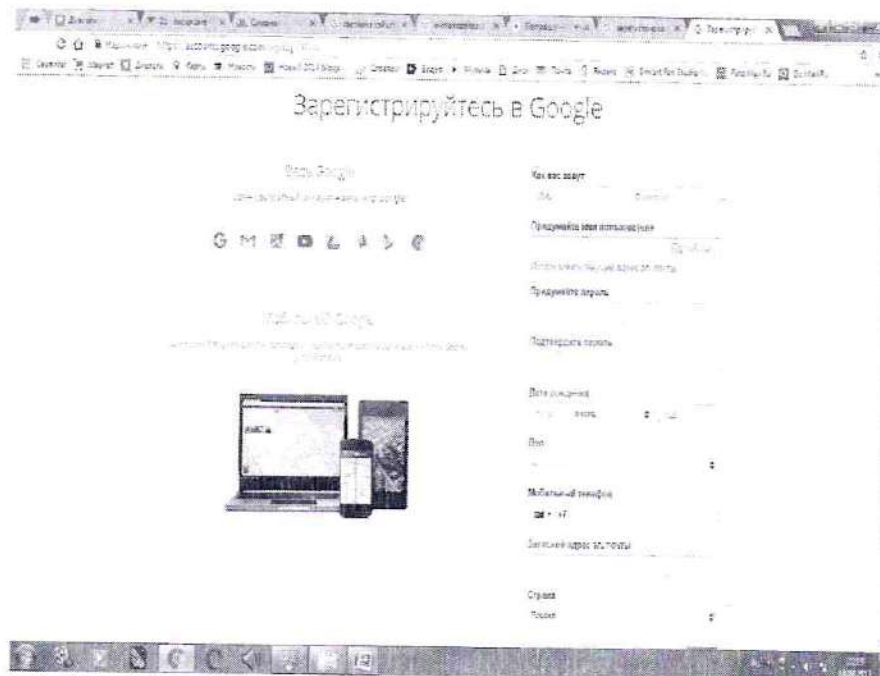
Зарегистрируйтесь в Google

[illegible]

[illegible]

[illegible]

Как вас зовут

Придумайте имя пользователя

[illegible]

Придумайте пароль

Подтвердите пароль

Дата рождения

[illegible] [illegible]

Пол

Мобильный телефон

+7

Запасной адрес эл. почты

Страна

Россия